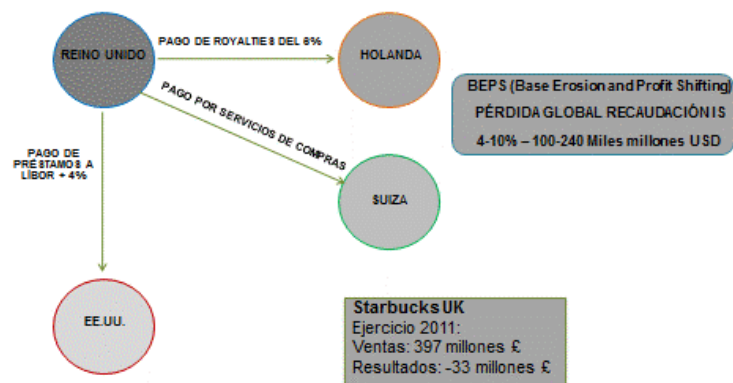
REINO UNIDO

PAGO DE ROYALTIES DEL 6%

HOLANDA

PAGO POR SERVICIOS DE COMPRAS

SUIZA

PAGO DE PRÉSTAMOS A LIBOR + 4%

EE.UU.

BEPS (Base Erosion and Profit Shifting)
PÉRDIDA GLOBAL RECAUDACIÓN IS
4-10% – 100-240 Miles millones USD

Starbucks UK
Ejercicio 2011:
Ventas: 397 millones £
Resultados: -33 millones £